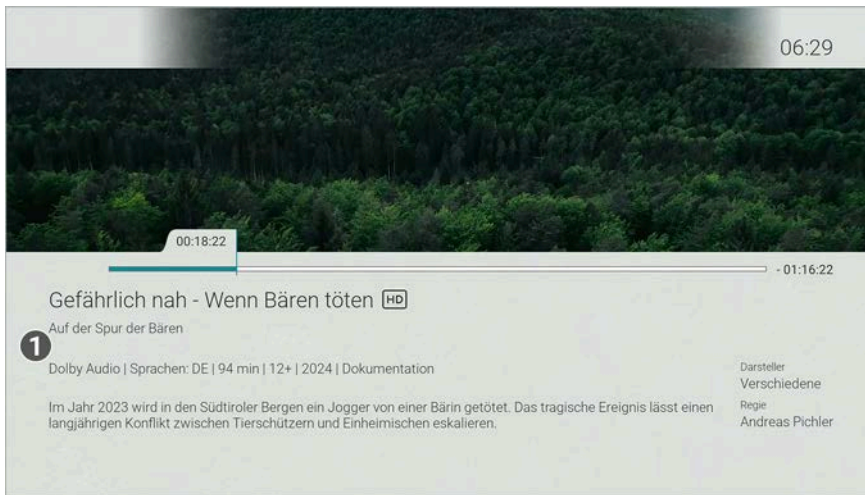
06:29

00:18:22

- 01:16:22

Gefährlich nah - Wenn Bären töten HD

Auf der Spur der Bären

1

Dolby Audio | Sprachen: DE | 94 min | 12+ | 2024 | Dokumentation

Im Jahr 2023 wird in den Südtiroler Bergen ein Jogger von einer Bärin getötet. Das tragische Ereignis lässt einen langjährigen Konflikt zwischen Tierschützern und Einheimischen eskalieren.

Darsteller
Verschiedene

Regie
Andreas Pichler